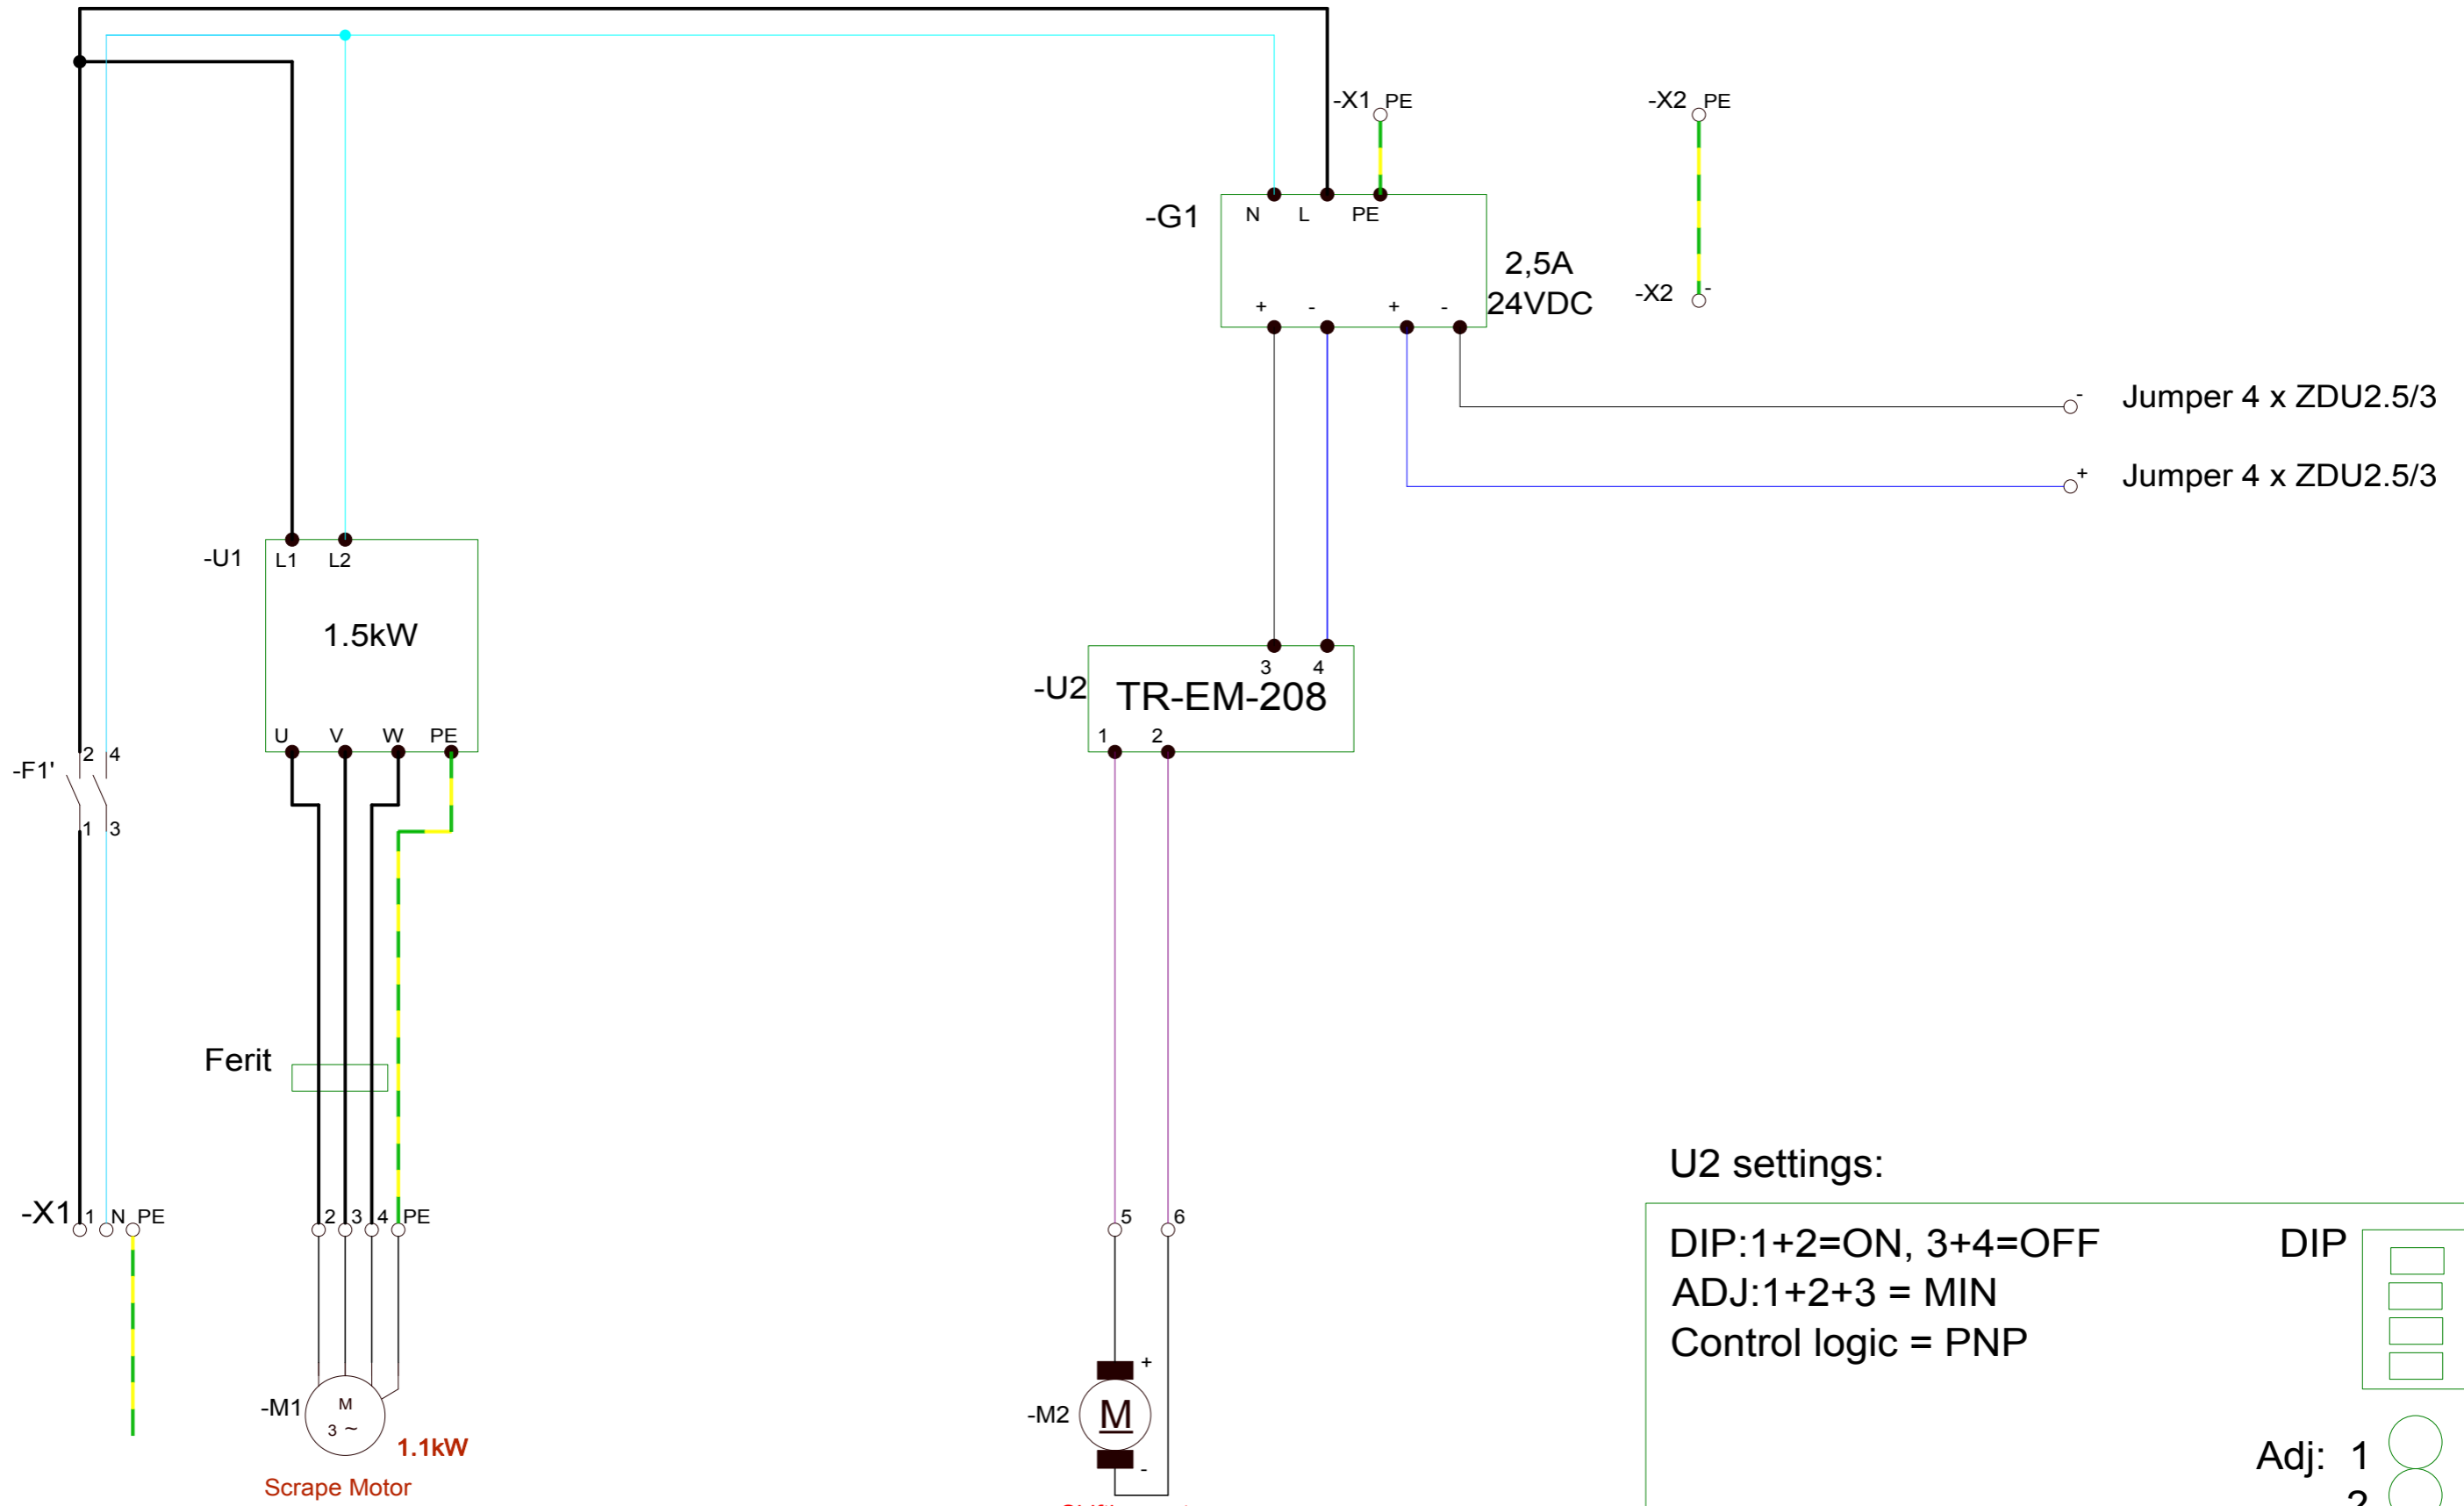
-X1 PE

-X2 PE

-G1

N L PE

2,5A
24VDC

-X2 -

+ - + -

Jumper 4 x ZDU2.5/3 -

Jumper 4 x ZDU2.5/3 +

-U1

L1 L2

1.5kW

U V W PE

3 4

-U2 TR-EM-208

1 2

-F1'

2 4

1 3

Ferit

U2 settings:

DIP:1+2=ON, 3+4=OFF
ADJ:1+2+3 = MIN
Control logic = PNP

DIP

-X1 1 N PE

2 3 4 PE

5 6

+

-M1 M 3 ~

1.1kW

Scrape Motor

-M2 M

-

Adj: 1
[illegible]